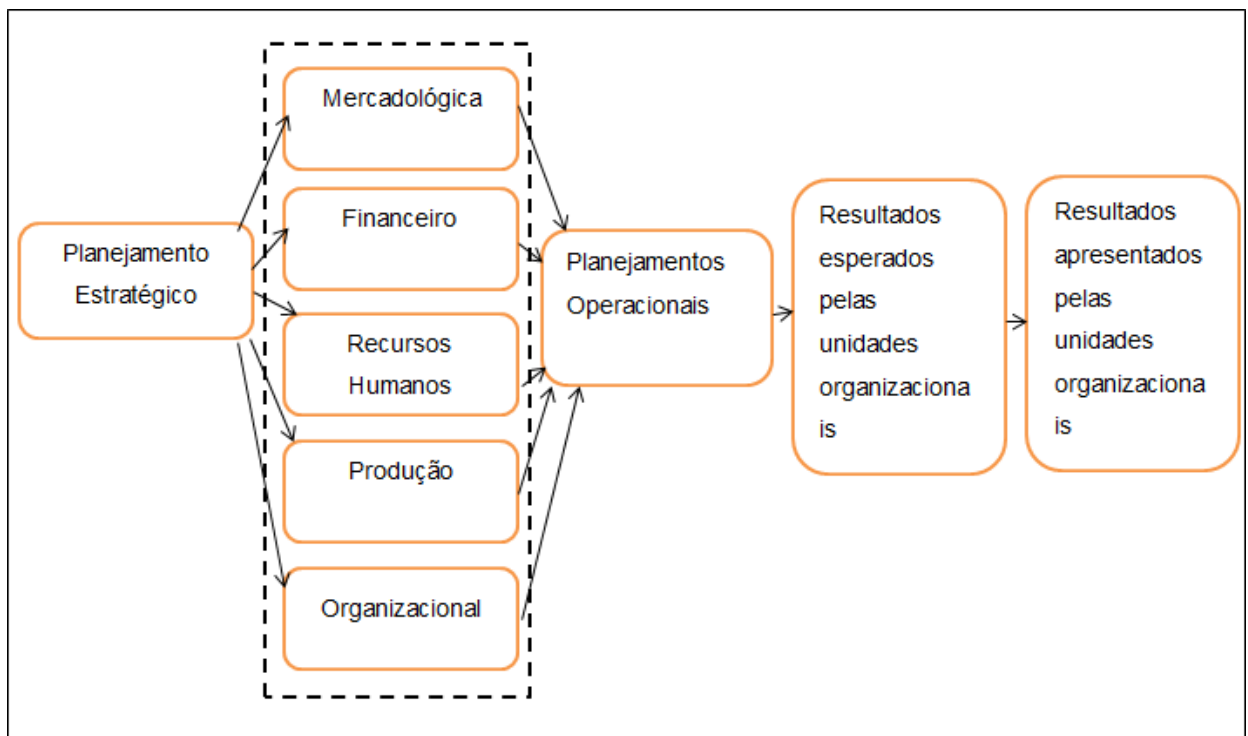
Planejamento Estratégico

Mercadológica

Financeiro

Recursos Humanos

Produção

Organizacional

Planejamentos Operacionais

Resultados esperados pelas unidades organizacionais

Resultados apresentados pelas unidades organizacionais